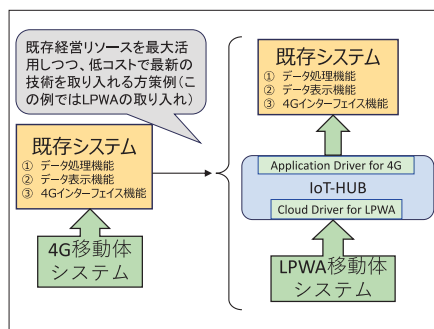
既存経営リソースを最大活用しつつ、低コストで最新の技術を取り入れる方策例（この例ではLPWAの取り入れ）

既存システム
① データ処理機能
② データ表示機能
③ 4Gインターフェイス機能

4G移動体システム

既存システム
① データ処理機能
② データ表示機能
③ 4Gインターフェイス機能

Application Driver for 4G
IoT-HUB
Cloud Driver for LPWA

LPWA移動体システム